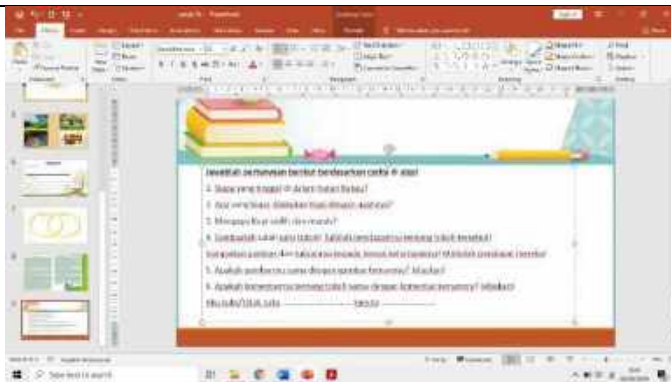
Jawablah pertanyaan berikut berdasarkan cerita di atas!

1. Siapa yang tinggal di dalam hutan Bubu?

2. Apa yang biasa dilakukan Ikan di masa mudanya?

3. Mengapa Ikan sedih dan murung?

4. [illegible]

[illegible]

5. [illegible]

6. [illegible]

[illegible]